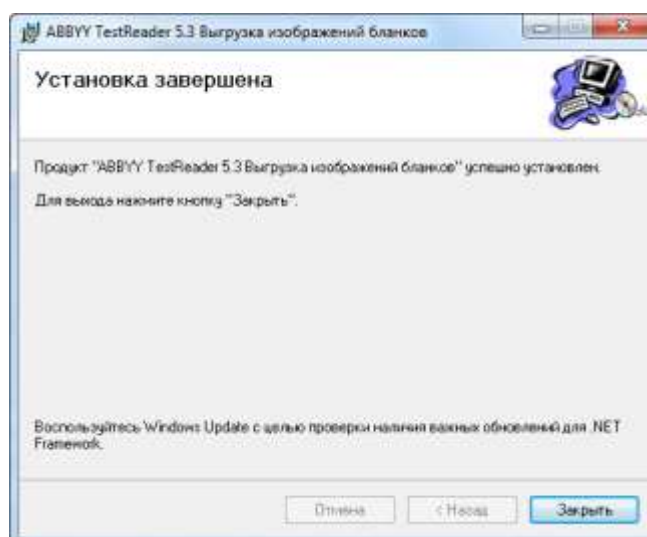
ABBYY TestReader 5.3 Выгрузка изображений бланков

Установка завершена

Продукт "ABBYY TestReader 5.3 Выгрузка изображений бланков" успешно установлен.

Для выхода нажмите кнопку "Закрыть".

Воспользуйтесь Windows Update с целью проверки наличия важных обновлений для .NET Framework.

Отмена

< Назад

Закрыть